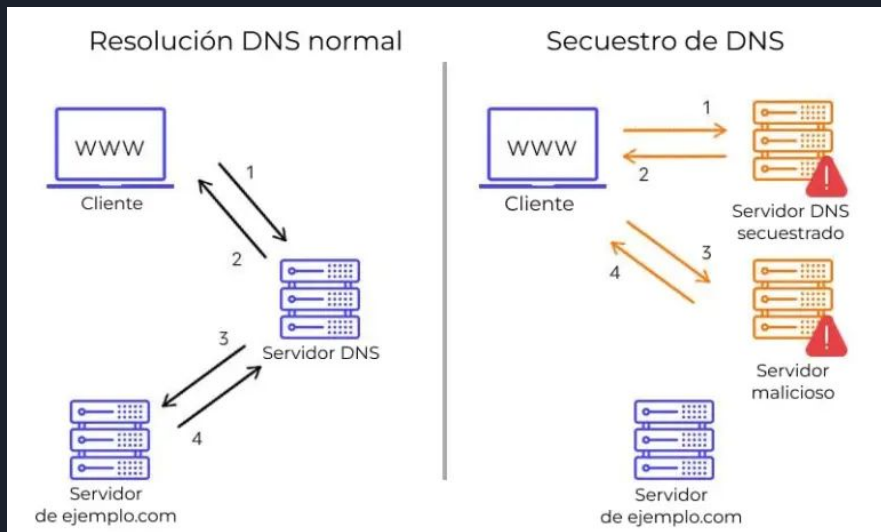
Resolución DNS normal

WWW

Cliente

1

2

Servidor DNS

3

4

Servidor de ejemplo.com

Secuestro de DNS

WWW

Cliente

1

2

Servidor DNS secuestrado

3

4

Servidor malicioso

Servidor de ejemplo.com